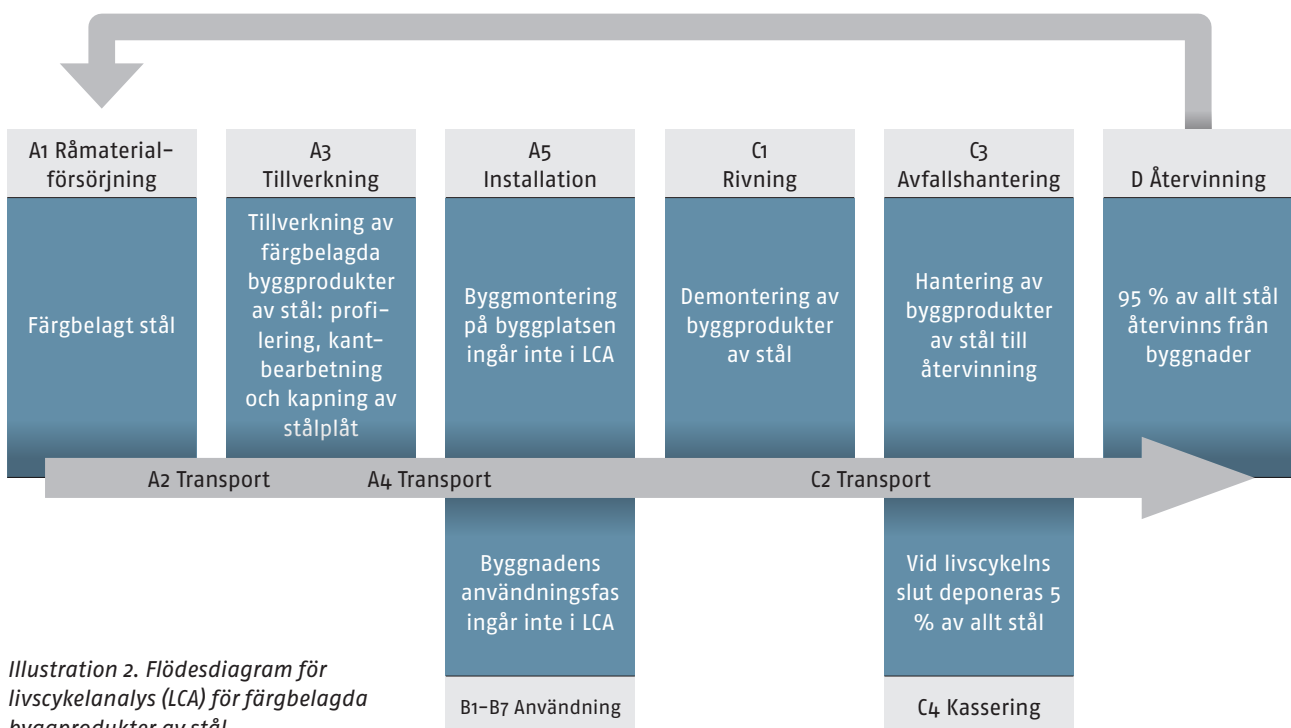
A1 Råmaterialförsörjning

Färgbelagt stål

A3
Tillverkning

Tillverkning av färgbelagda byggprodukter av stål: profilering, kantbearbetning och kapning av stålplåt

A5
Installation

Byggmontering på byggplatsen ingår inte i LCA

C1
Rivning

Demontering av byggprodukter av stål

C3
Avfallshantering

Hantering av byggprodukter av stål till återvinning

D Återvinning

95 % av allt stål återvinns från byggnader

A2 Transport

A4 Transport

C2 Transport

Byggnadens användningsfas ingår inte i LCA

B1–B7 Användning

Vid livscykelns slut deponeras 5 % av allt stål

C4 Kassering

Illustration 2. Flödesdiagram för livscykelanalys (LCA) för färgbelagda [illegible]